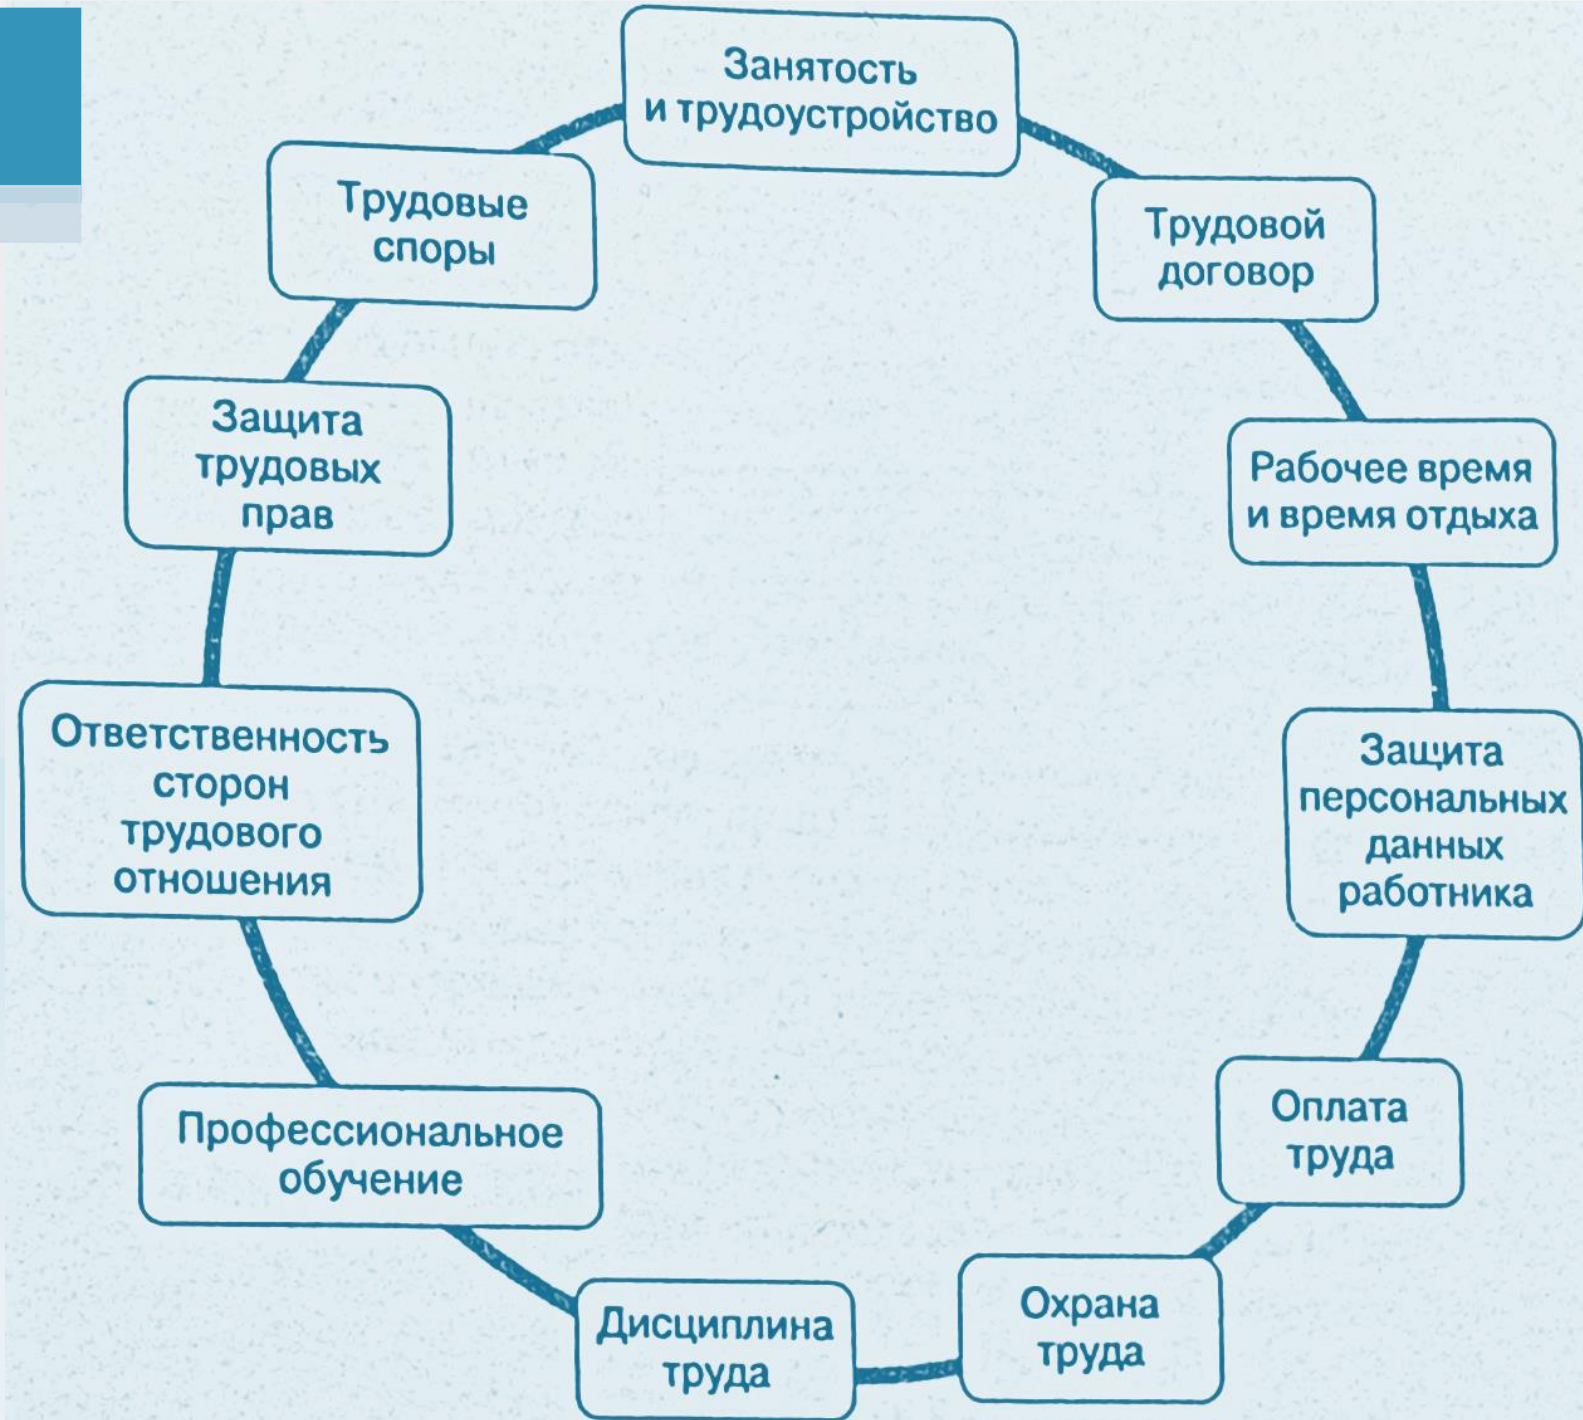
Занятость и трудоустройство

Трудовой договор

Рабочее время и время отдыха

Защита персональных данных работника

Оплата труда

Охрана труда

Дисциплина труда

Профессиональное обучение

Ответственность сторон трудового отношения

Защита трудовых прав

Трудовые споры